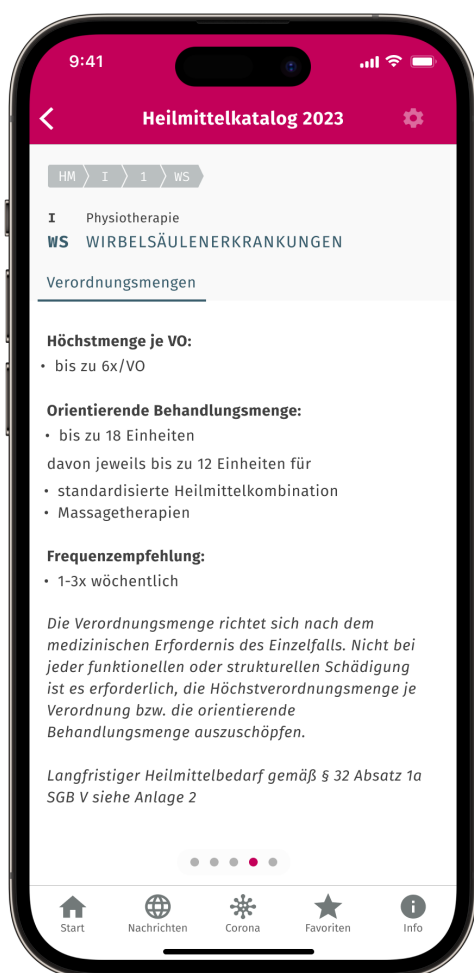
9:41

Heilmittelkatalog 2023

HM I 1 WS

I Physiotherapie
WS WIRBELSÄULENERKRANKUNGEN

Verordnungsmengen

Höchstmenge je VO:
• bis zu 6x/VO

Orientierende Behandlungsmenge:
• bis zu 18 Einheiten
davon jeweils bis zu 12 Einheiten für
• standardisierte Heilmittelkombination
• Massagetherapien

Frequenzempfehlung:
• 1-3x wöchentlich

*Die Verordnungsmenge richtet sich nach dem medizinischen Erfordernis des Einzelfalls. Nicht bei jeder funktionellen oder strukturellen Schädigung ist es erforderlich, die Höchstverordnungsmenge je Verordnung bzw. die orientierende Behandlungsmenge auszuschöpfen.*

*Langfristiger Heilmittelbedarf gemäß § 32 Absatz 1a SGB V siehe Anlage 2*

Start Nachrichten Corona Favoriten Info